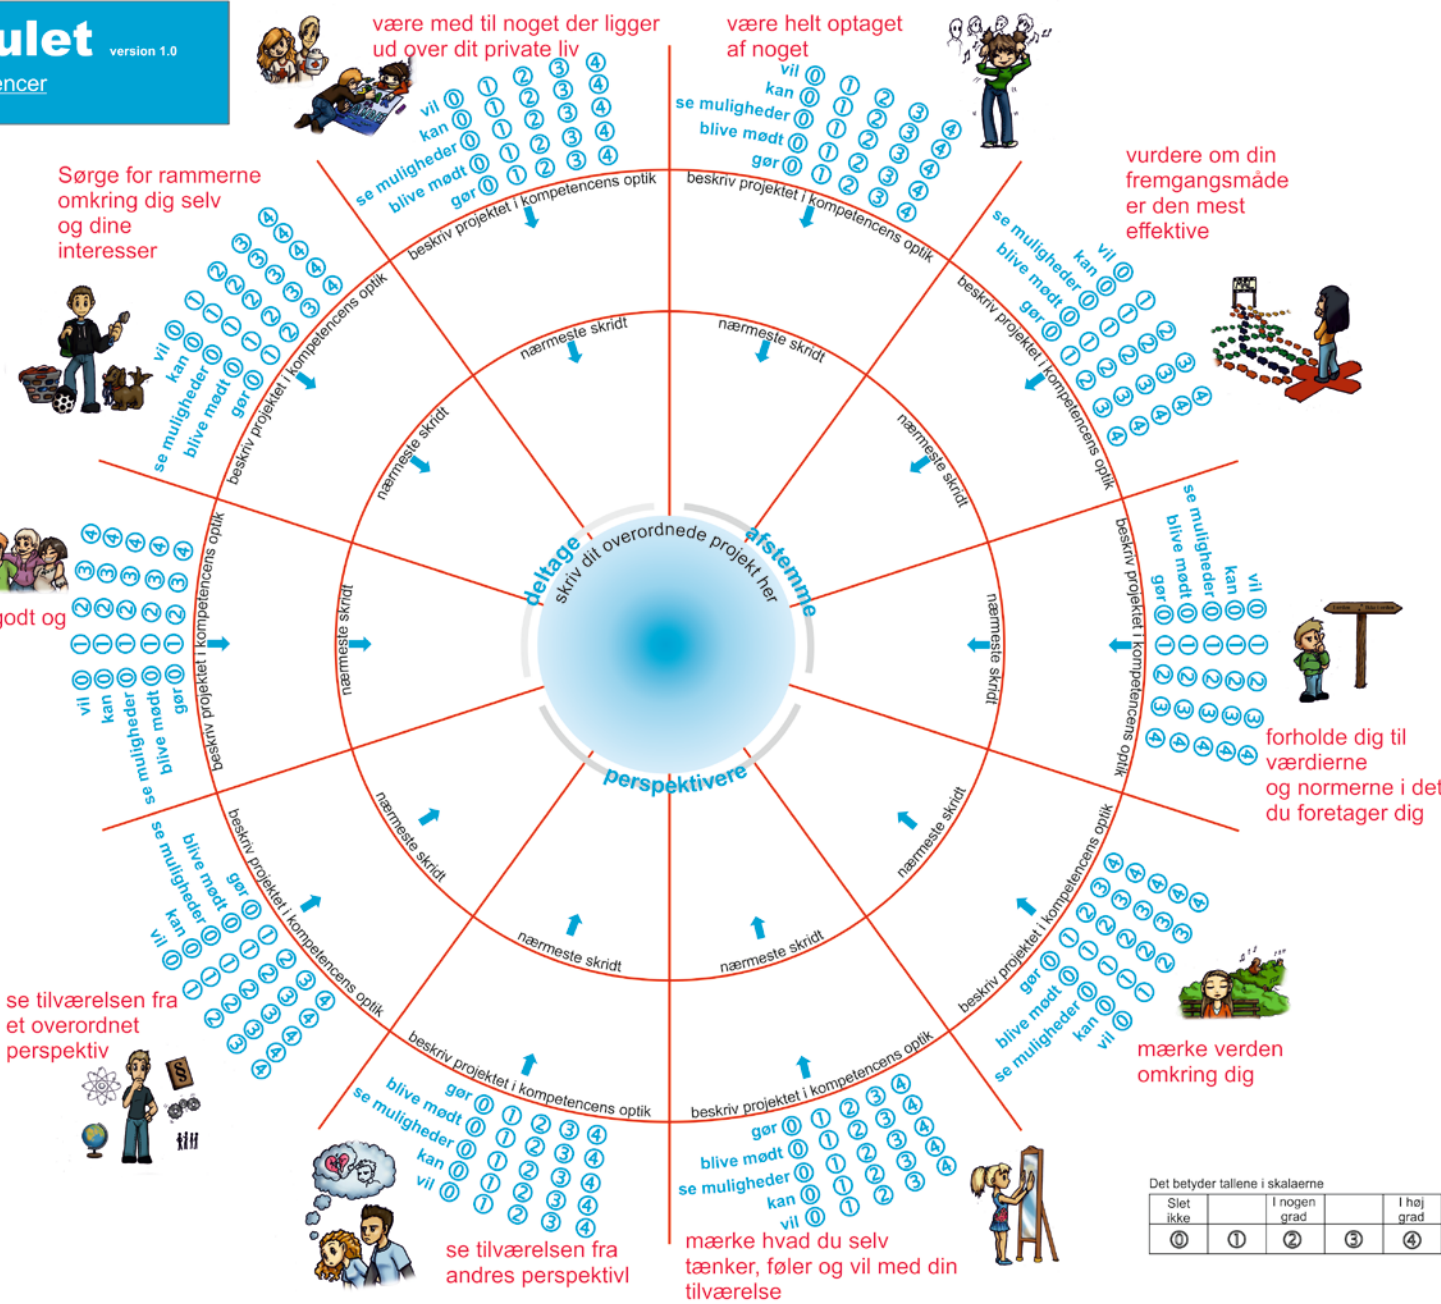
ulet version 1.0

encer

være med til noget der ligger ud over dit private liv

vil ⓪ ① ② ③ ④
kan ⓪ ① ② ③ ④
se muligheder ⓪ ① ② ③ ④
blive mødt ⓪ ① ② ③ ④
gør ⓪ ① ② ③ ④

beskriv projektet i kompetencens optik

være helt optaget af noget

vil ⓪ ① ② ③ ④
kan ⓪ ① ② ③ ④
se muligheder ⓪ ① ② ③ ④
blive mødt ⓪ ① ② ③ ④
gør ⓪ ① ② ③ ④

beskriv projektet i kompetencens optik

Sørge for rammerne omkring dig selv og dine interesser

vil ⓪ ① ② ③ ④
kan ⓪ ① ② ③ ④
se muligheder ⓪ ① ② ③ ④
blive mødt ⓪ ① ② ③ ④
gør ⓪ ① ② ③ ④

beskriv projektet i kompetencens optik

vurdere om din fremgangsmåde er den mest effektive

se muligheder ⓪ ① ② ③ ④
kan ⓪ ① ② ③ ④
vil ⓪ ① ② ③ ④
blive mødt ⓪ ① ② ③ ④
gør ⓪ ① ② ③ ④

beskriv projektet i kompetencens optik

godt og

vil ⓪ ① ② ③ ④
kan ⓪ ① ② ③ ④
se muligheder ⓪ ① ② ③ ④
blive mødt ⓪ ① ② ③ ④
gør ⓪ ① ② ③ ④

beskriv projektet i kompetencens optik

se muligheder ⓪ ① ② ③ ④
blive mødt ⓪ ① ② ③ ④
gør ⓪ ① ② ③ ④
kan ⓪ ① ② ③ ④
vil ⓪ ① ② ③ ④

beskriv projektet i kompetencens optik

forholde dig til værdierne og normerne i det du foretager dig

nærmeste skridt
nærmeste skridt
nærmeste skridt
nærmeste skridt
nærmeste skridt
nærmeste skridt
nærmeste skridt
nærmeste skridt
nærmeste skridt
nærmeste skridt

deltage
skriv dit overordnede projekt her
afstemme
perspektivere

se muligheder ⓪ ① ② ③ ④
blive mødt ⓪ ① ② ③ ④
gør ⓪ ① ② ③ ④
kan ⓪ ① ② ③ ④
vil ⓪ ① ② ③ ④

beskriv projektet i kompetencens optik

se tilværelsen fra et overordnet perspektiv

gør ⓪ ① ② ③ ④
blive mødt ⓪ ① ② ③ ④
se muligheder ⓪ ① ② ③ ④
kan ⓪ ① ② ③ ④
vil ⓪ ① ② ③ ④

beskriv projektet i kompetencens optik

gør ⓪ ① ② ③ ④
blive mødt ⓪ ① ② ③ ④
kan ⓪ ① ② ③ ④
se muligheder ⓪ ① ② ③ ④
vil ⓪ ① ② ③ ④

beskriv projektet i kompetencens optik

gør ⓪ ① ② ③ ④
blive mødt ⓪ ① ② ③ ④
se muligheder ⓪ ① ② ③ ④
kan ⓪ ① ② ③ ④
vil ⓪ ① ② ③ ④

beskriv projektet i kompetencens optik

mærke verden omkring dig

se tilværelsen fra andres perspektivl

mærke hvad du selv tænker, føler og vil med din tilværelse

Det betyder tallene i skalaerne

| Slet ikke | | I nogen grad | | I høj grad |
|---|---|---|---|---|
| ⓪ | ① | ② | ③ | ④ |